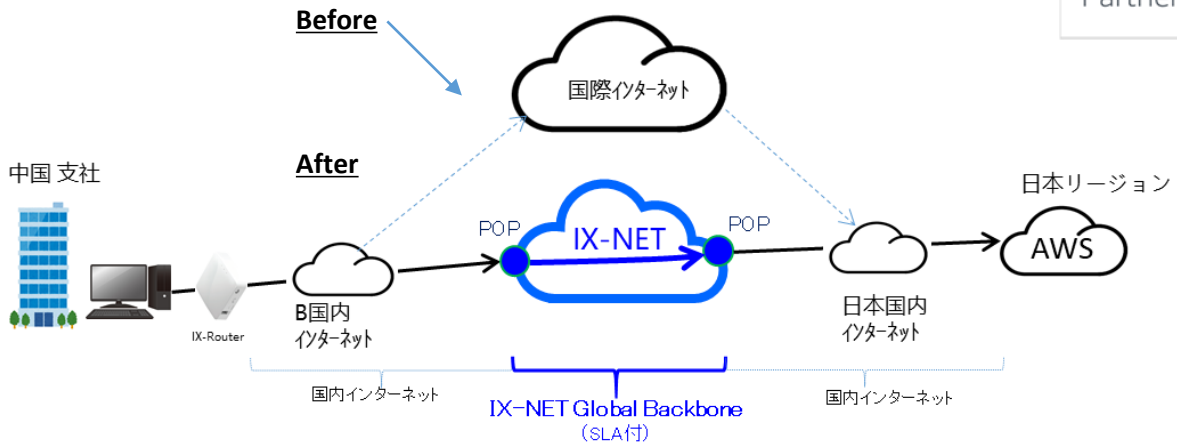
Partner

Before

国際インターネット

After

中国 支社

日本リージョン

POP

IX-NET

POP

AWS

IX-Router

B国内
インターネット

日本国内
インターネット

国内インターネット

IX-NET Global Backbone
（SLA付）

国内インターネット